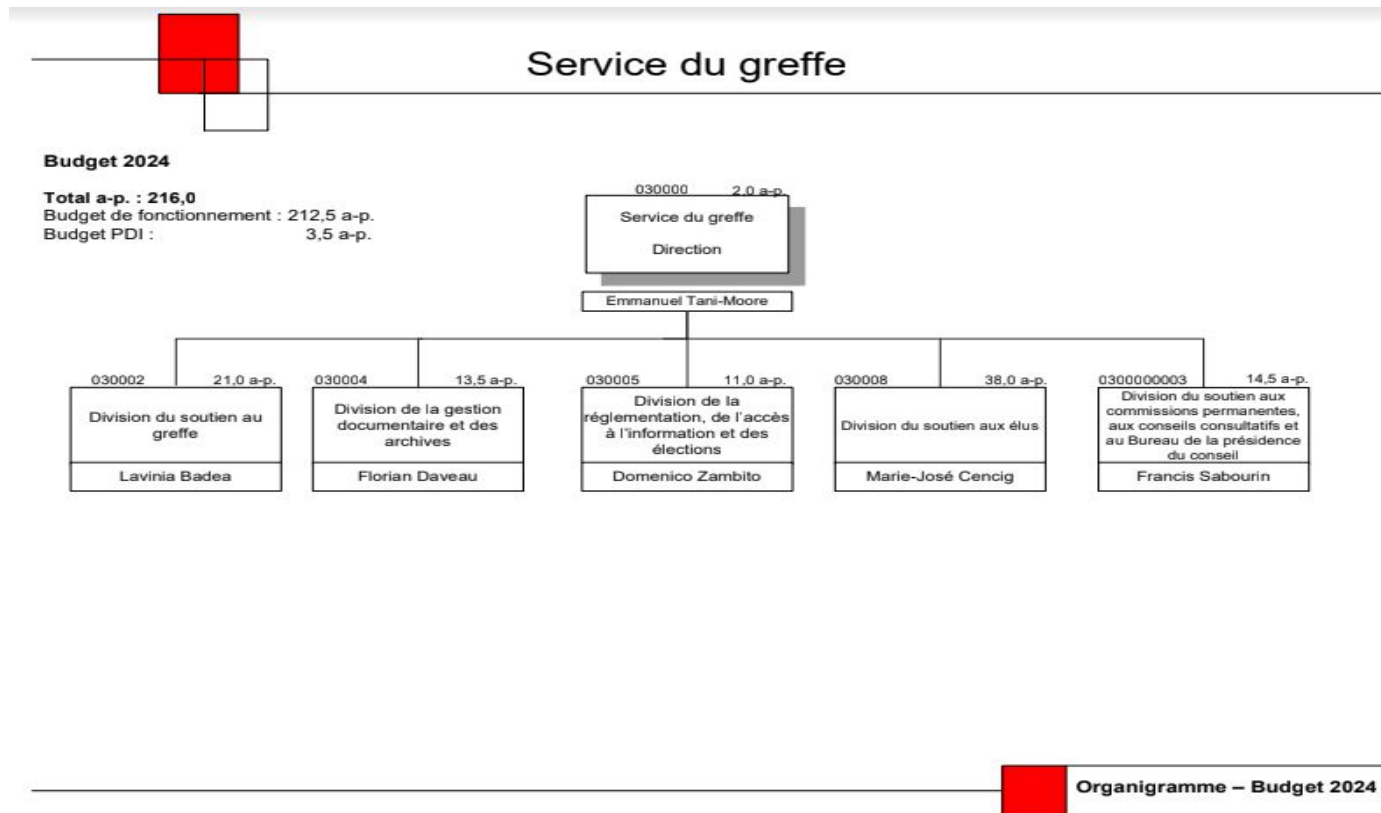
Service du greffe

**Budget 2024**

**Total a-p. : 216,0**
Budget de fonctionnement : 212,5 a-p.
Budget PDI : 3,5 a-p.

030000 2,0 a-p.
Service du greffe
Direction
Emmanuel Tani-Moore

030002 21,0 a-p.
Division du soutien au greffe
Lavinia Badea

030004 13,5 a-p.
Division de la gestion documentaire et des archives
Florian Daveau

030005 11,0 a-p.
Division de la réglementation, de l'accès à l'information et des élections
Domenico Zambito

030008 38,0 a-p.
Division du soutien aux élus
Marie-José Cencig

0300000003 14,5 a-p.
Division du soutien aux commissions permanentes, aux conseils consultatifs et au Bureau de la présidence du conseil
Francis Sabourin

Organigramme – Budget 2024